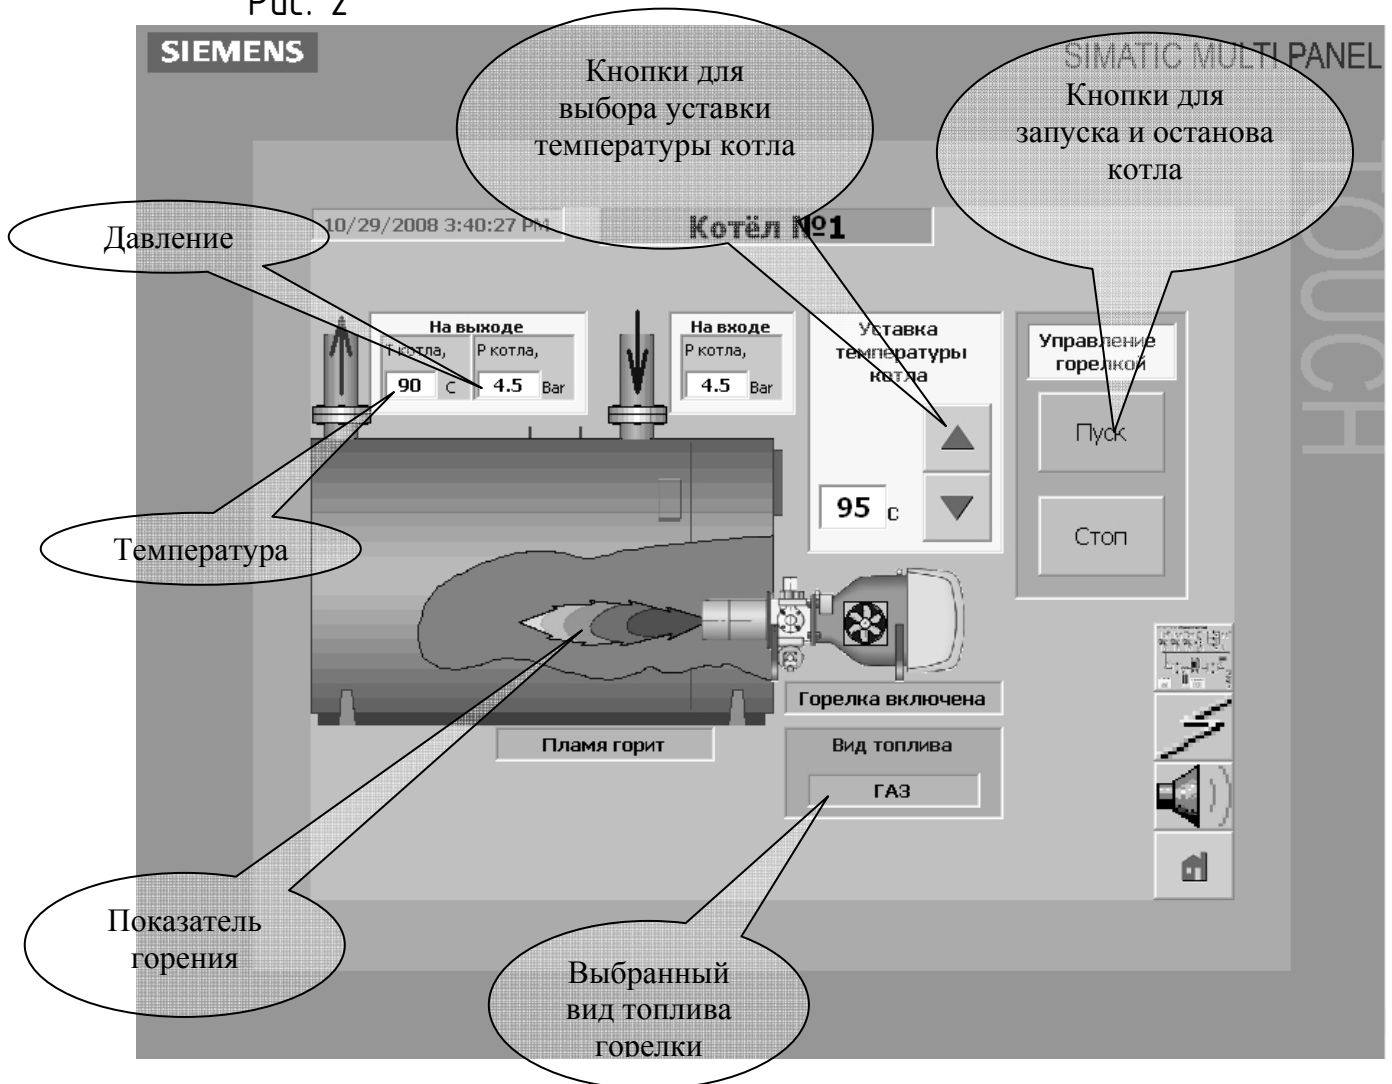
Рис. 2

SIEMENS

SIMATIC MULTI PANEL

TOUCH

Кнопки для выбора уставки температуры котла

Кнопки для запуска и останова котла

10/29/2008 3:40:27 PM

Котёл №1

Давление

На выходе

T котла,

90 C

P котла,

4.5 Bar

На входе

P котла,

4.5 Bar

Уставка температуры котла

95 C

Управление горелкой

Пуск

Стоп

Температура

Горелка включена

Пламя горит

Вид топлива

ГАЗ

Показатель горения

Выбранный вид топлива горелки